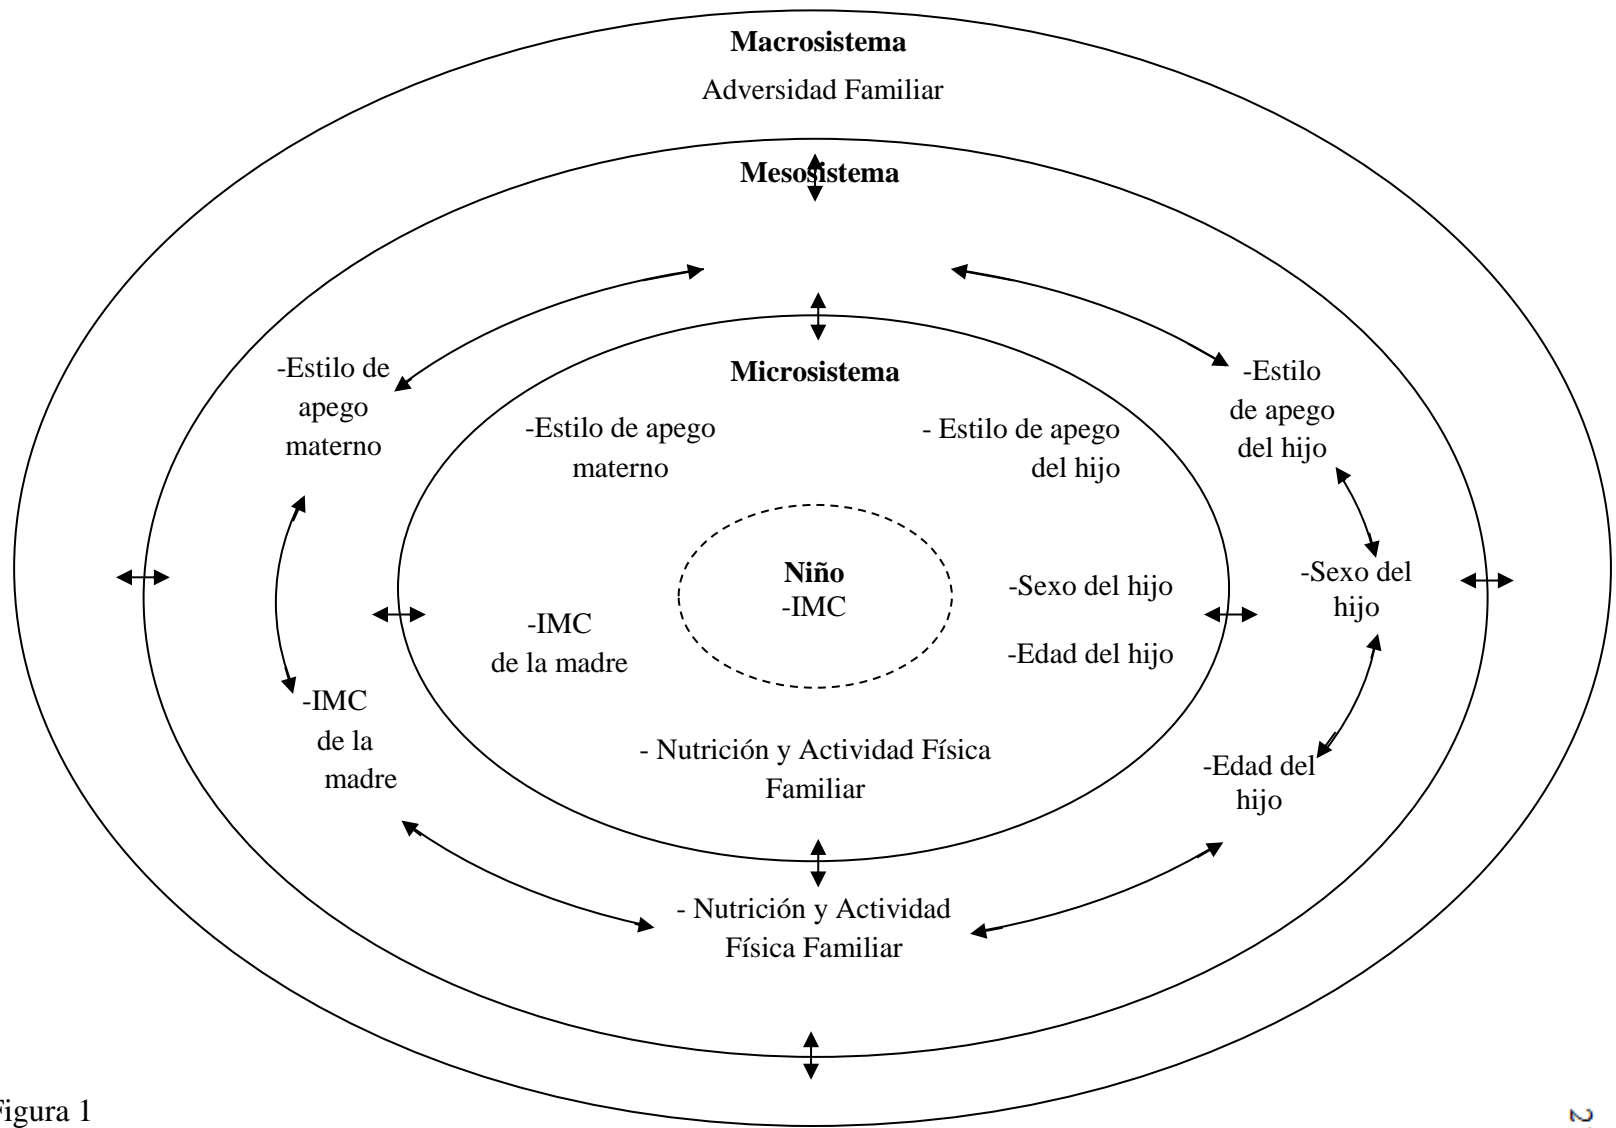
Macrosistema

Adversidad Familiar

Mesosistema

-Estilo de apego materno

-IMC de la madre

-Estilo de apego del hijo

-Sexo del hijo

-Edad del hijo

- Nutrición y Actividad Física Familiar

Microsistema

-Estilo de apego materno

- Estilo de apego del hijo

-IMC de la madre

Niño
-IMC

-Sexo del hijo

-Edad del hijo

- Nutrición y Actividad Física Familiar

Figura 1

2